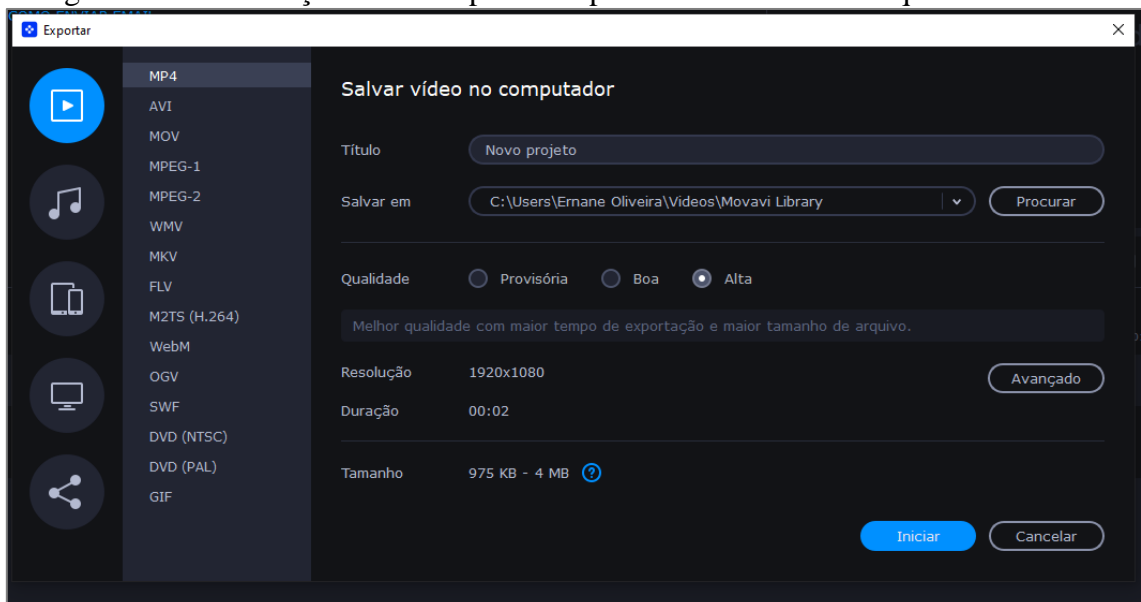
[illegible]

Exportar

MP4
AVI
MOV
MPEG-1
MPEG-2
WMV
MKV
FLV
M2TS (H.264)
WebM
OGV
SWF
DVD (NTSC)
DVD (PAL)
GIF

Salvar vídeo no computador

Título Novo projeto

Salvar em C:\Users\Ernane Oliveira\Videos\Movavi Library Procurar

Qualidade Provisória Boa Alta

Melhor qualidade com maior tempo de exportação e maior tamanho de arquivo.

Resolução 1920x1080 Avançado

Duração 00:02

Tamanho 975 KB - 4 MB ?

Iniciar Cancelar